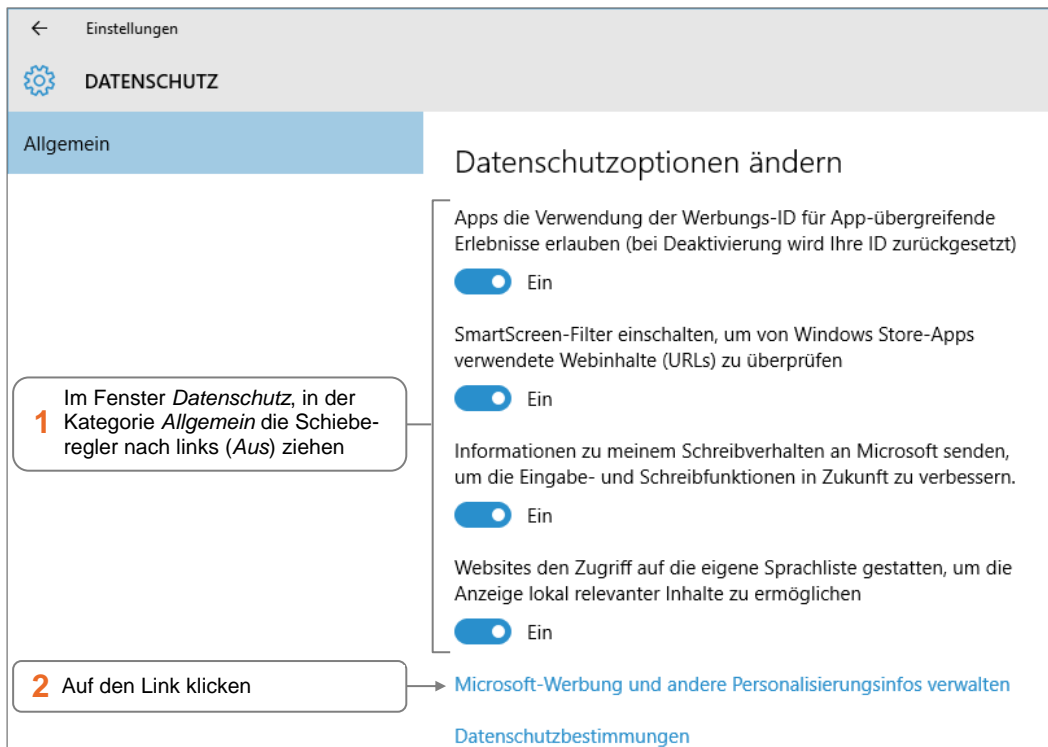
← Einstellungen

DATENSCHUTZ

Allgemein

Datenschutzoptionen ändern

Apps die Verwendung der Werbungs-ID für App-übergreifende Erlebnisse erlauben (bei Deaktivierung wird Ihre ID zurückgesetzt)

Ein

SmartScreen-Filter einschalten, um von Windows Store-Apps verwendete Webinhalte (URLs) zu überprüfen

Ein

1 Im Fenster *Datenschutz*, in der Kategorie *Allgemein* die Schieberegler nach links (*Aus*) ziehen

Informationen zu meinem Schreibverhalten an Microsoft senden, um die Eingabe- und Schreibfunktionen in Zukunft zu verbessern.

Ein

Websites den Zugriff auf die eigene Sprachliste gestatten, um die Anzeige lokal relevanter Inhalte zu ermöglichen

Ein

2 Auf den Link klicken

Microsoft-Werbung und andere Personalisierungsinfos verwalten

Datenschutzbestimmungen